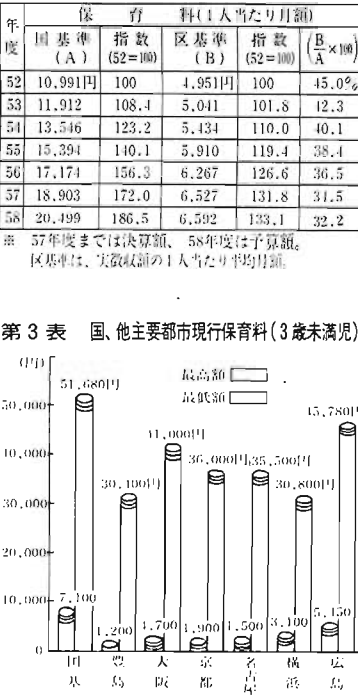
| 年度 | 保 育 料（1人当たり月額） | | | | |
|---|---|---|---|---|---|
| | 国基準（A） | 指数（52＝100） | 区基準（B） | 指数（52＝100） | $\left(\frac{B}{A}\times 100\right)$ |
| 52 | 10,991円 | 100 | 4,951円 | 100 | 45.0％ |
| 53 | 11,912 | 108.4 | 5,041 | 101.8 | 42.3 |
| 54 | 13,546 | 123.2 | 5,434 | 110.0 | 40.1 |
| 55 | 15,394 | 140.1 | 5,910 | 119.4 | 38.4 |
| 56 | 17,174 | 156.3 | 6,267 | 126.6 | 36.5 |
| 57 | 18,903 | 172.0 | 6,527 | 131.8 | 34.5 |
| 58 | 20,499 | 186.5 | 6,592 | 133.1 | 32.2 |

※ 57年度までは決算額、58年度は予算額。
区基準は、実徴収額の1人当たり平均月額。

第3表 国、他主要都市現行保育料（3歳未満児）

(円)
50,000
40,000
30,000
20,000
10,000
0

最高額
最低額

51,680円
7,100
30,100円
1,200
41,000円
1,700
36,000円
1,900
35,500円
1,500
30,800円
3,100
45,780円
5,150

国基
豊島
大阪
京都
名古屋
横浜
広島